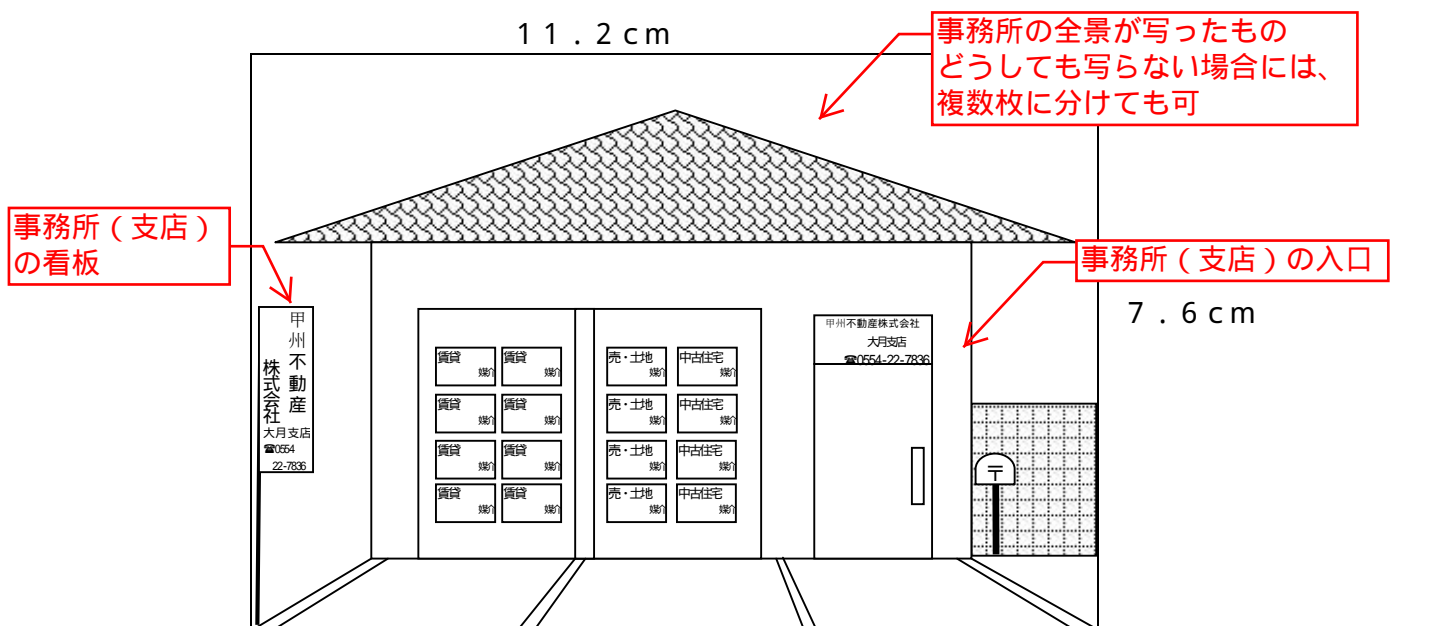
１１．２ｃｍ

事務所の全景が写ったもの
どうしても写らない場合には、
複数枚に分けても可

事務所（支店）
の看板

事務所（支店）の入口

７．６ｃｍ

甲州
不動産
株式会社
大月支店
☎0554
22-7836

賃貸 媒介
賃貸 媒介
賃貸 媒介
賃貸 媒介
賃貸 媒介
賃貸 媒介
賃貸 媒介
賃貸 媒介

売・土地 媒介
中古住宅 媒介
売・土地 媒介
中古住宅 媒介
売・土地 媒介
中古住宅 媒介
売・土地 媒介
中古住宅 媒介

甲州不動産株式会社
大月支店
☎0554-22-7836

〒